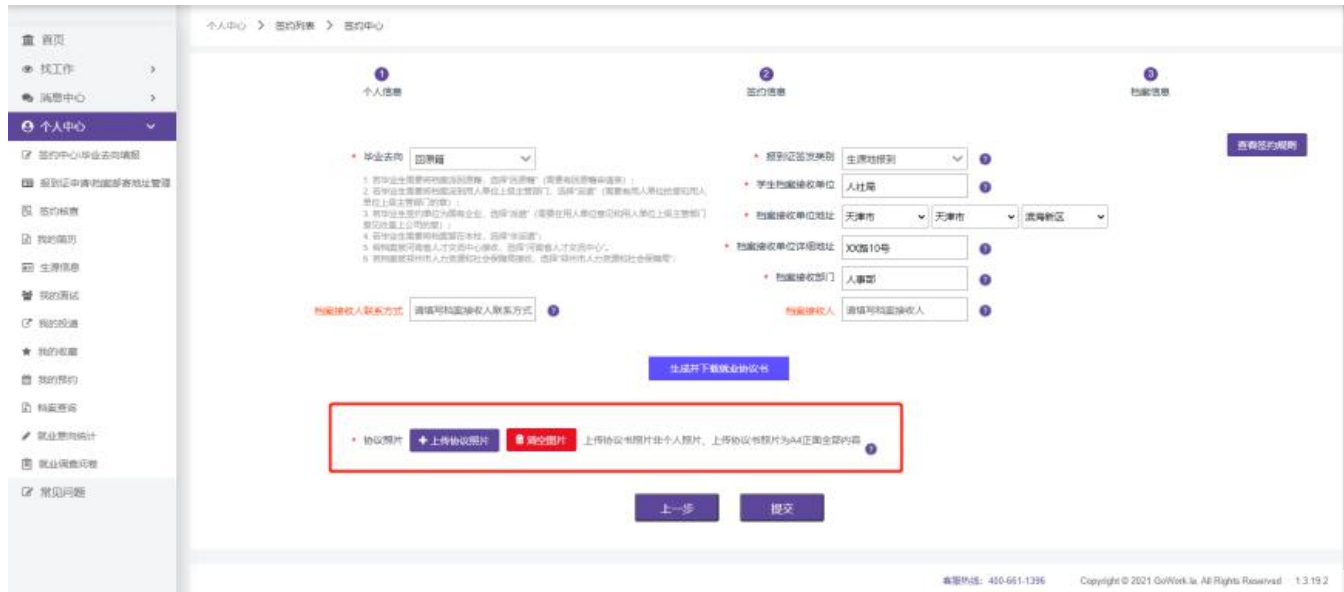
首页
找工作
消息中心
个人中心
签约中心/毕业去向填报
报到证申请/档案邮寄地址管理
签约核查
我的简历
生源信息
我的面试
我的投递
我的收藏
我的预约
档案查询
就业意向统计
就业调查问卷
常见问题

个人中心 > 签约列表 > 签约中心

1 个人信息
2 签约信息
3 档案信息

查看签约规则

* 毕业去向 回原籍

1. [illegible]
2. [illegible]
3. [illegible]
4. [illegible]
5. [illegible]
6. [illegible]

* 报到证签发类别 生源地报到
* 学生档案接收单位 人社局
* 档案接收单位地址 天津市 天津市 滨海新区
* 档案接收单位详细地址 XX路10号
* 档案接收部门 人事部

档案接收人联系方式 请填写档案接收人联系方式
档案接收人 请填写档案接收人

生成并下载就业协议书

* 协议照片 + 上传协议照片 清空图片 上传协议书照片非个人照片，上传协议书照片为A4正面全部内容

上一步 提交

客服热线：400-661-1396 Copyright © 2021 GoWork.la. All Rights Reserved 1.3.19.2